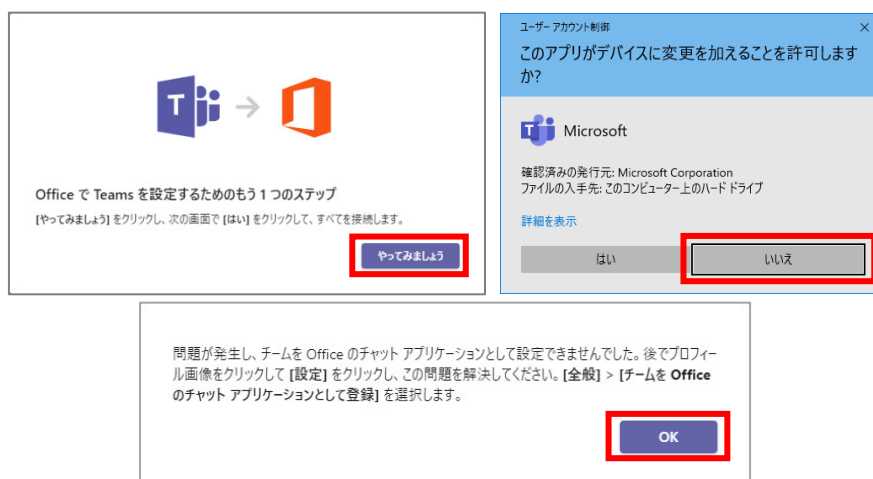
Office で Teams を設定するためのもう 1 つのステップ

[やってみましょう] をクリックし、次の画面で [はい] をクリックして、すべてを接続します。

やってみましょう

ユーザー アカウント制御

×

このアプリがデバイスに変更を加えることを許可しますか?

Microsoft

確認済みの発行元: Microsoft Corporation
ファイルの入手先: このコンピューター上のハード ドライブ

詳細を表示

はい

いいえ

問題が発生し、チームを Office のチャット アプリケーションとして設定できませんでした。後でプロフィール画像をクリックして [設定] をクリックし、この問題を解決してください。[全般] > [チームを Office のチャット アプリケーションとして登録] を選択します。

OK